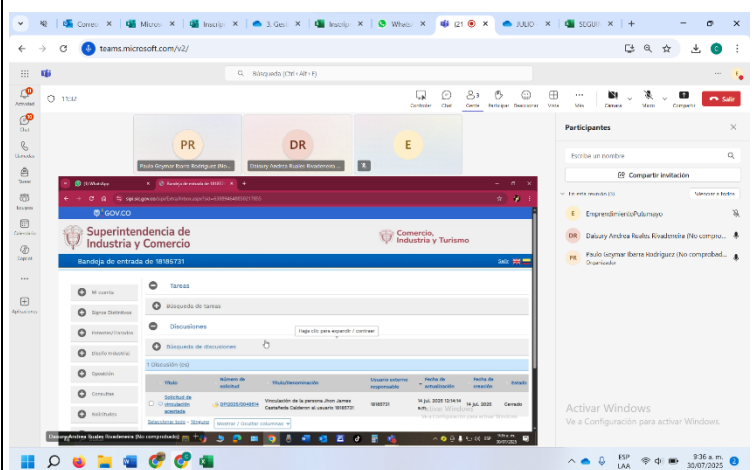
Corres | Micros | Inscrip | 3. Gest | Inscrip | Whats | (2) | JULIO | SEGUI

teams.microsoft.com/v2/

Búsqueda (Ctrl+Alt+E)

Actividad
Chat
Llamadas
Teams
Equipos
Calendario
Copilot
Aplicaciones

11:32

Controles | Chat | Gente | Participar | Reacciones | Vista | Más | Cámara | Micro | Compartir | Salir

PR
Paula Geymar Ibarra Rodriguez (No...
DR
Daluary Andrea Bucles Rivadeneira (No...
E

Participantes

Escribe un nombre

Compartir invitación

En esta reunión (3) | Silenciar a todos

E EmprendimientoPutumayo
DR Daluary Andrea Bucles Rivadeneira (No compro...
PR Paula Geymar Ibarra Rodríguez (No comprobad...
Organizador

(3) WhatsApp | Bandeja de entrada de 18185731

sipi.sic.gov.co/sipi/bandeja/index.aspx?sid=638894648585217855

GOV.CO

Superintendencia de Industria y Comercio

Comercio, Industria y Turismo

Bandeja de entrada de 18185731

Salir

Mi cuenta
Signos Distintivos
Inventos/Patentes
Diseño Industrial
Operación
Consultas
Solicitudes

Tareas
Búsqueda de tareas
Discusiones
Haga clic para expandir / contraer
Búsqueda de discusiones

1 Discusión (es)

| | Título | Número de solicitud | Título/denominación | Usuario externo responsable | Fecha de actualización | Fecha de creación | Estado |
|---|---|---|---|---|---|---|---|
| | Solicitud de vinculación aceptada | OP2025/004814 | Vinculación de la persona Jhon James Castañeda Calderon al usuario 18185731 | 18185731 | 14 jul. 2025 12:14:14 a.m. | 14 jul. 2025 | Cerrado |

Seleccionar todo - Ninguno | Mostrar / Ocultar columnas

Daluary Andrea Bucles Rivadeneira (No comprobado)

Activar Windows
Ve a Configuración para activar Windows.

ESP LAA 9:36 a. m. 30/07/2025